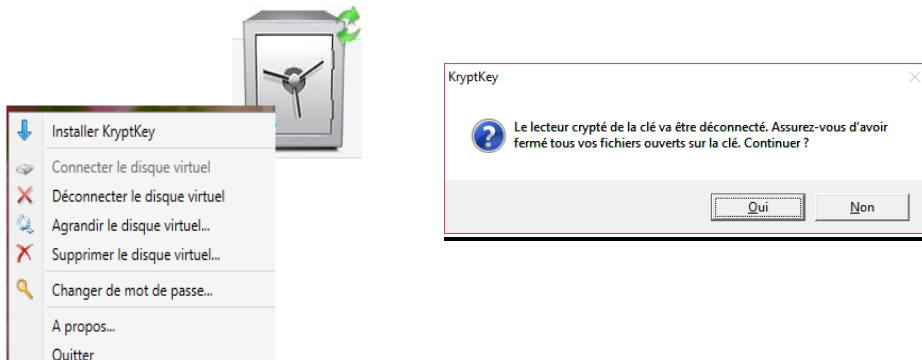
Installer KryptKey
Connecter le disque virtuel
Déconnecter le disque virtuel
Agrandir le disque virtuel...
Supprimer le disque virtuel...
Changer de mot de passe...
A propos...
Quitter

KryptKey

Le lecteur crypté de la clé va être déconnecté. Assurez-vous d'avoir fermé tous vos fichiers ouverts sur la clé. Continuer ?

Oui
Non